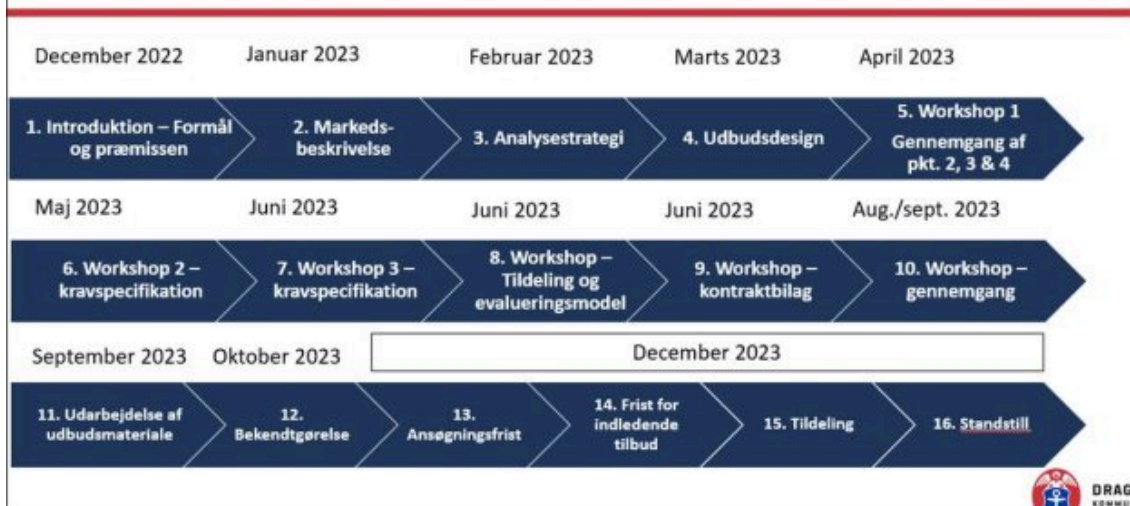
December 2022 Januar 2023 Februar 2023 Marts 2023 April 2023

1. Introduktion – Formål og præmissen
2. Markedsbeskrivelse
3. Analysestrategi
4. Udbudsdesign
5. Workshop 1 Gennemgang af pkt. 2, 3 & 4

Maj 2023 Juni 2023 Juni 2023 Juni 2023 Aug./sept. 2023

6. Workshop 2 – kravspecifikation
7. Workshop 3 – kravspecifikation
8. Workshop – Tildeling og evalueringsmodel
9. Workshop – kontraktbilag
10. Workshop – gennemgang

September 2023 Oktober 2023 December 2023

11. Udarbejdelse af udbudsmateriale
12. Bekendtgørelse
13. Ansøgningsfrist
14. Frist for indledende tilbud
15. Tildeling
16. Standstill

DRAG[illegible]
KOMMU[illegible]